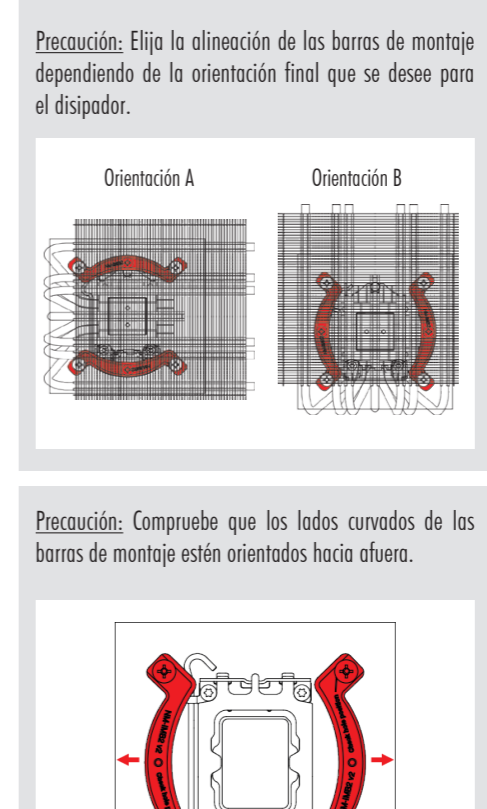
Precaución: Elija la alineación de las barras de montaje dependiendo de la orientación final que se desee para el disipador.

Orientación A

Orientación B

Precaución: Compruebe que los lados curvados de las barras de montaje estén orientados hacia afuera.